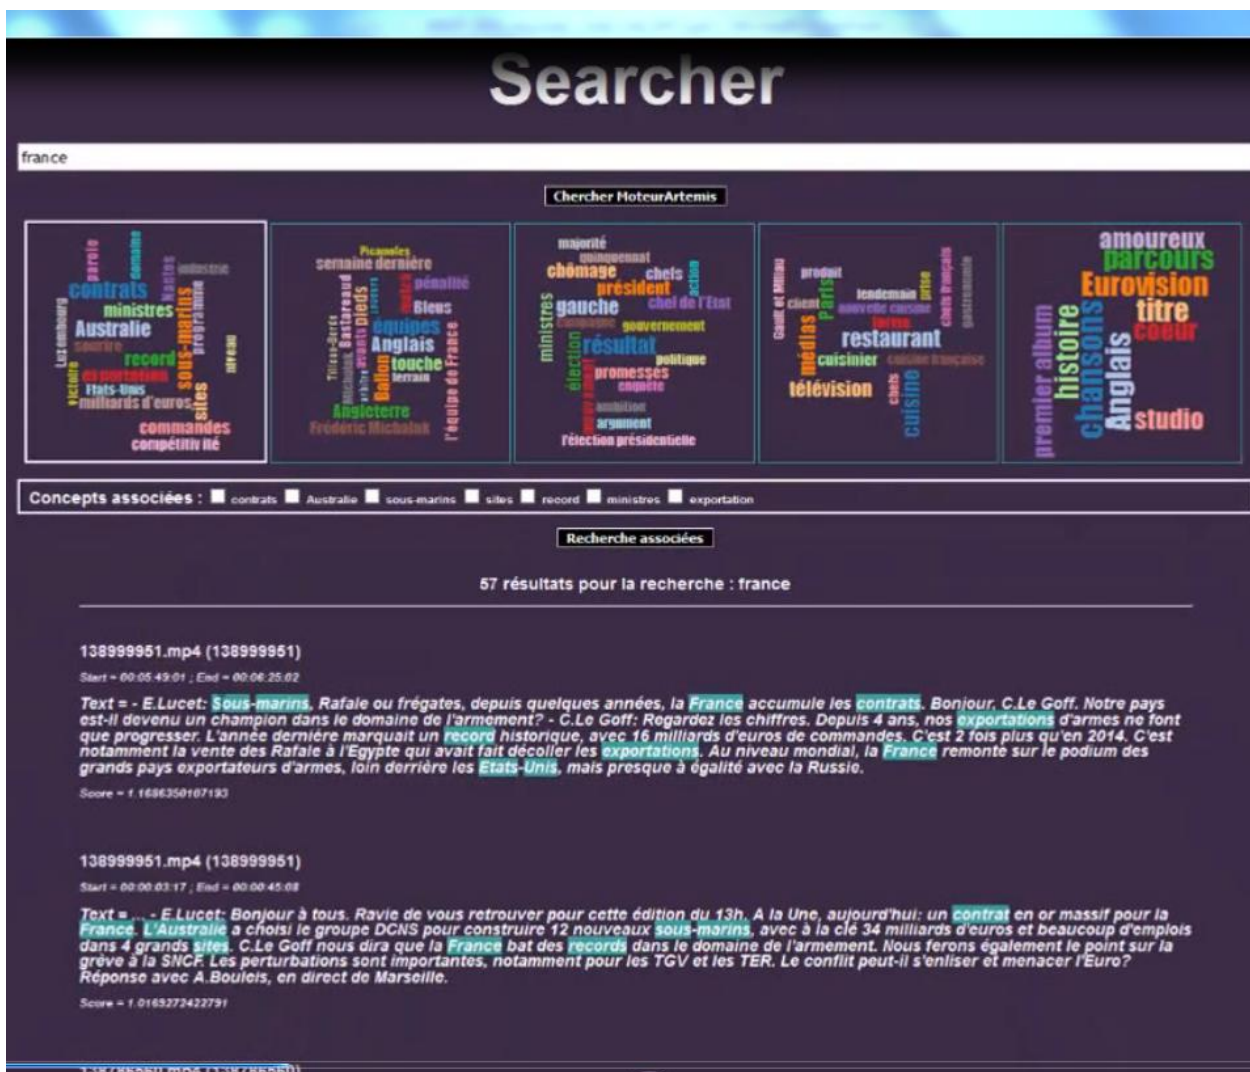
Searcher

france

Chercher MoteurArtemis

parole contrats ministres Australie sourire record exportations Etats-Unis milliards d'euros commandes compétitivité sous-marins sites programme Nantes domaine industrie Luxembourg victoire niveau

Picardie semaine dernière pénalité Bleus équipes Anglais touche terrain Ballon pieds Angleterre Frédéric Michalak l'équipe de France Bastareaud

majorité quinquennat chômage chefs action président chef de l'Etat gauche gouvernement résultat politique promesses enquête ambition argument l'élection présidentielle ministres élection

produit client lendemain nouvelle cuisine restaurant cuisinier cuisine française télévision médias Paris Gault et Millau chefs cuisine

amoureux parcours Eurovision titre coeur premier album histoire chansons Anglais studio

Concepts associées : contrats Australie sous-marins sites record ministres exportation

Recherche associées

57 résultats pour la recherche : france

138999951.mp4 (138999951)

Start = 00:05:49:01 ; End = 00:06:25:02

Text = - E.Lucet: Sous-marins, Rafale ou frégates, depuis quelques années, la France accumule les contrats. Bonjour, C.Le Goff. Notre pays est-il devenu un champion dans le domaine de l'armement? - C.Le Goff: Regardez les chiffres. Depuis 4 ans, nos exportations d'armes ne font que progresser. L'année dernière marquait un record historique, avec 16 milliards d'euros de commandes. C'est 2 fois plus qu'en 2014. C'est notamment la vente des Rafale à l'Egypte qui avait fait décoller les exportations. Au niveau mondial, la France remonte sur le podium des grands pays exportateurs d'armes, loin derrière les Etats-Unis, mais presque à égalité avec la Russie.

Score = 1.1686350187193

138999951.mp4 (138999951)

Start = 00:00:03:17 ; End = 00:00:45:08

Text = ... - E.Lucet: Bonjour à tous. Ravie de vous retrouver pour cette édition du 13h. A la Une, aujourd'hui: un contrat en or massif pour la France. L'Australie a choisi le groupe DCNS pour construire 12 nouveaux sous-marins, avec à la clé 34 milliards d'euros et beaucoup d'emplois dans 4 grands sites. C.Le Goff nous dira que la France bat des records dans le domaine de l'armement. Nous ferons également le point sur la grève à la SNCF. Les perturbations sont importantes, notamment pour les TGV et les TER. Le conflit peut-il s'enliser et menacer l'Euro? Réponse avec A.Bouleis, en direct de Marseille.

Score = 1.0165272422791

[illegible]